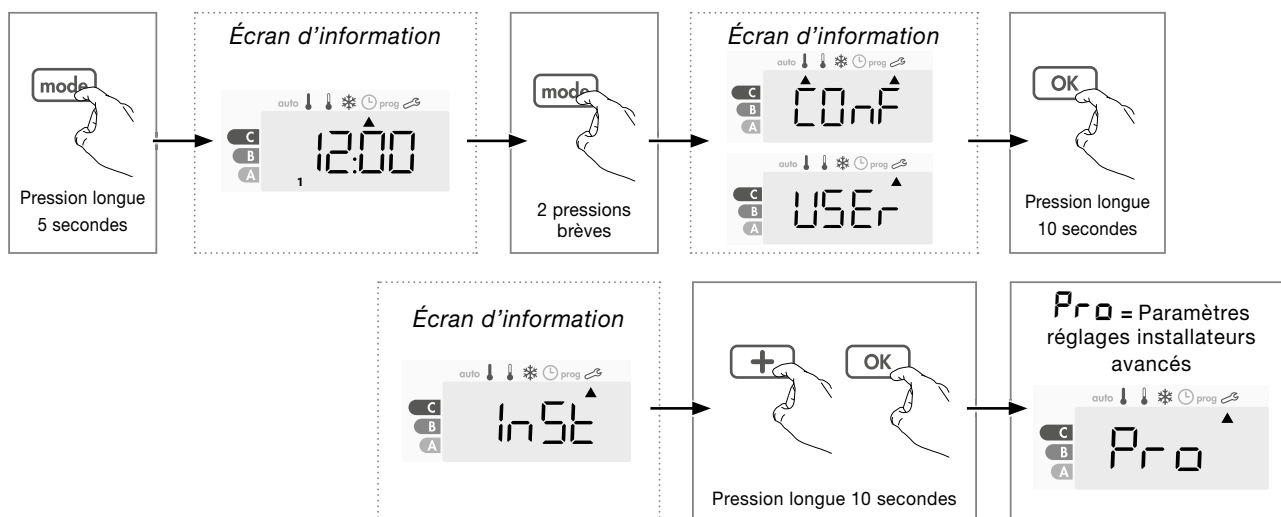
mode

Pression longue 5 secondes

Écran d'information

auto prog

C
B
A

12:00

1

mode

2 pressions brèves

Écran d'information

auto prog

C
B
A

COnF

auto prog

C
B
A

USEr

OK

Pression longue 10 secondes

Écran d'information

auto prog

C
B
A

InSt

+

OK

Pression longue 10 secondes

Pro = Paramètres réglages installateurs avancés

auto prog

C
B
A

Pro